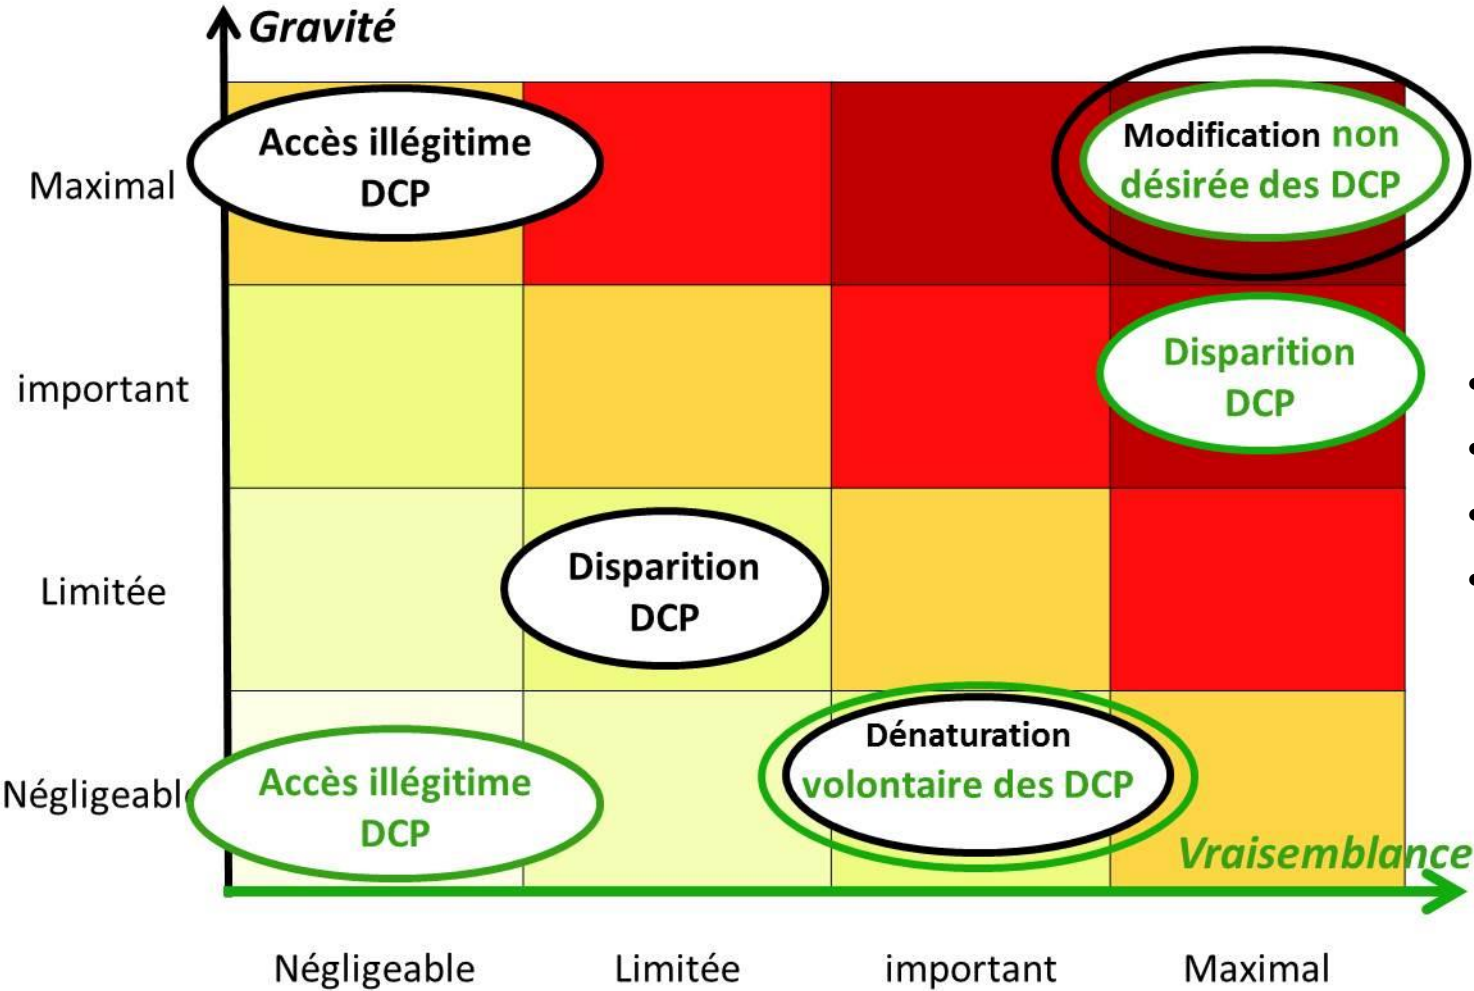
Gravité

Maximal

important

Limitée

Négligeabl

Accès illégitime DCP

Modification non désirée des DCP

Disparition DCP

Disparition DCP

Dénaturation volontaire des DCP

Accès illégitime DCP

Vraisemblance

Négligeable

Limitée

important

Maximal